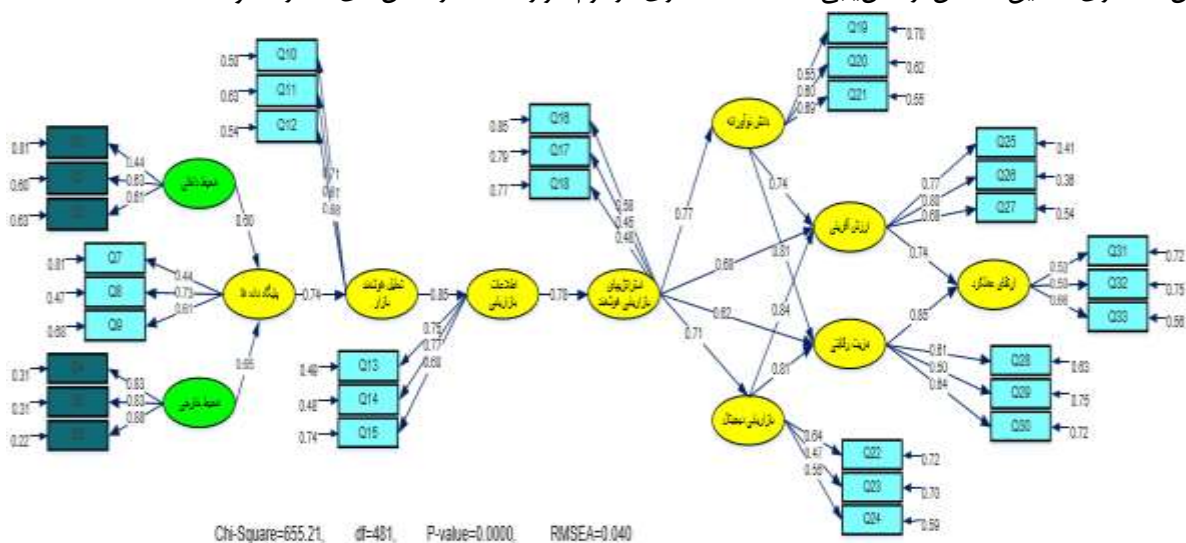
0.50 Q10
0.63 Q11
0.54 Q12
0.71
0.61
0.68

0.81
0.60
0.63
0.44
0.63
0.61
محیط داخلی
0.60

0.81 Q7
0.47 Q8
0.66 Q9
0.44
0.73
0.61
پایگاه داده ها
0.74
تحلیل هوشمند بازار
0.85
اطلاعات بازاریابی
0.78

0.31 Q4
0.31
0.22
0.63
0.63
0.68
محیط خارجی
0.66

0.75
0.77
0.68
0.46 Q13
0.48 Q14
0.74 Q15

0.65 Q16
0.76 Q17
0.77 Q18
0.58
0.45
0.48
استراتژیهای بازاریابی هوشمند
0.77
0.68
0.62
0.71

Q19 0.70
Q20 0.62
Q21 0.55
0.55
0.60
0.69
دانش نوآورانه
0.74
0.81
0.84
0.81

Q25 0.41
Q26 0.38
Q27 0.54
0.77
0.80
0.68
ارزش آفرینی
0.74
ارتقای عملکرد
0.52
0.50
0.66
Q31 0.72
Q32 0.75
Q33 0.58
0.65

مزیت رقابتی
0.81
0.50
0.84
Q28 0.63
Q29 0.75
Q30 0.72

بازاریابی دیجیتال
0.64
0.47
0.58
Q22 0.72
Q23 0.70
Q24 0.59

Chi-Square=655.21, df=481, P-value=0.0000, RMSEA=0.040